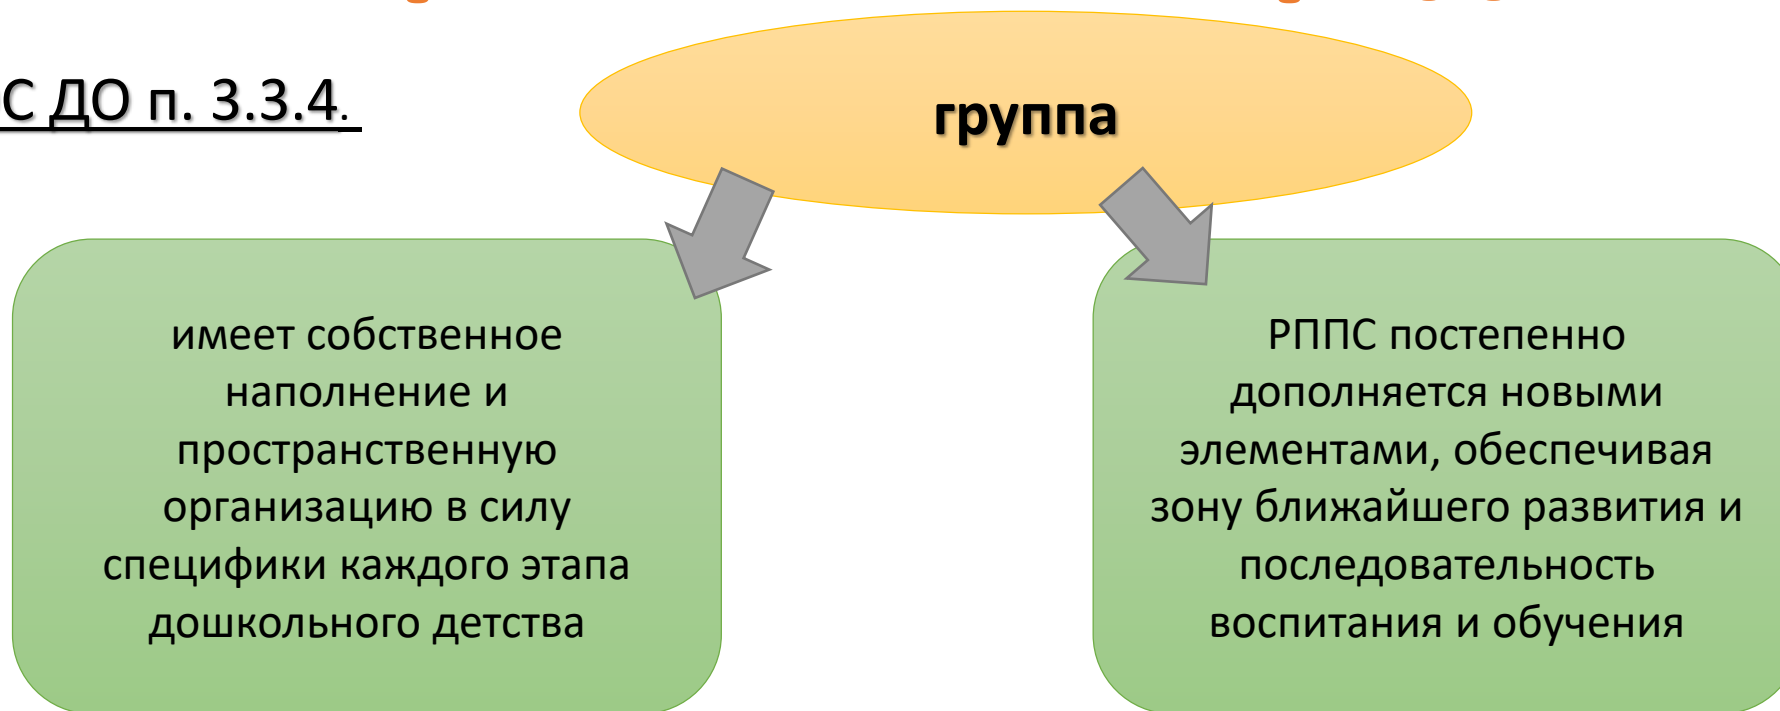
С ДО п. 3.3.4.

группа

имеет собственное наполнение и пространственную организацию в силу специфики каждого этапа дошкольного детства

РППС постепенно дополняется новыми элементами, обеспечивая зону ближайшего развития и последовательность воспитания и обучения